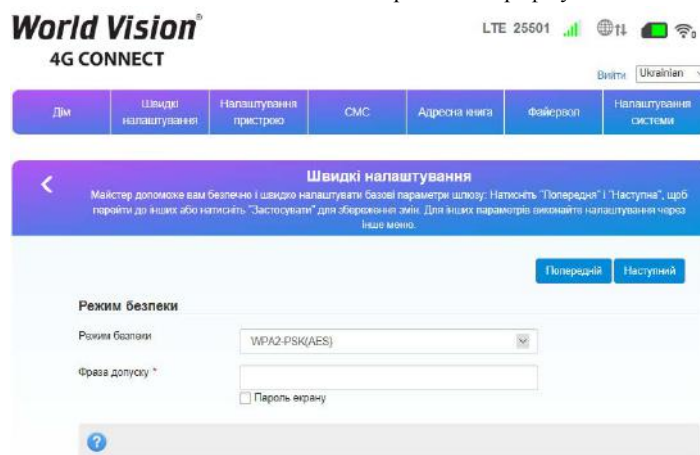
World Vision®
4G CONNECT

LTE 25501

Вийти Ukrainian

Дім | Швидкі налаштування | Налаштування пристрою | СМС | Адресна книга | Файервол | Налаштування системи

Швидкі налаштування
Майстер допоможе вам безпечно і швидко налаштувати базові параметри шлюзу: Натисніть "Попередня" і "Наступна", щоб перейти до інших або натисніть "Застосувати" для збереження змін. Для інших параметрів виконайте налаштування через інше меню.

Попередній Наступний

Режим безпеки

Режим безпеки WPA2-PSK(AES)

Фраза допуску *

Пароль екрану

?